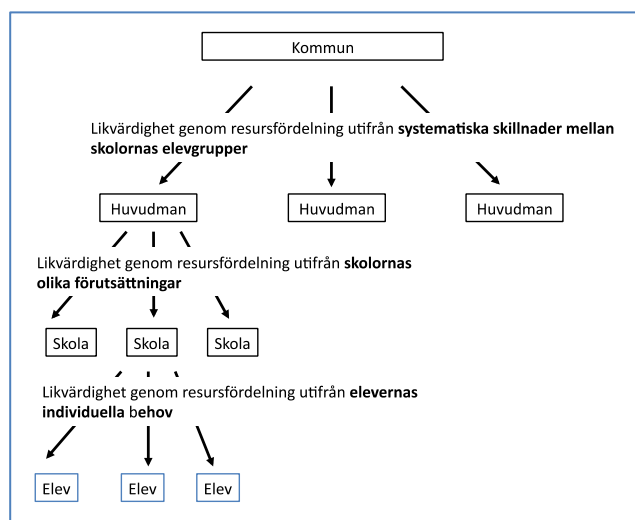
Kommun

Likvärdighet genom resursfördelning utifrån **systematiska skillnader mellan skolornas elevgrupper**

Huvudman

Huvudman

Huvudman

Likvärdighet genom resursfördelning utifrån **skolornas olika förutsättningar**

Skola

Skola

Skola

Likvärdighet genom resursfördelning utifrån **elevernas individuella** behov

Elev

Elev

Elev